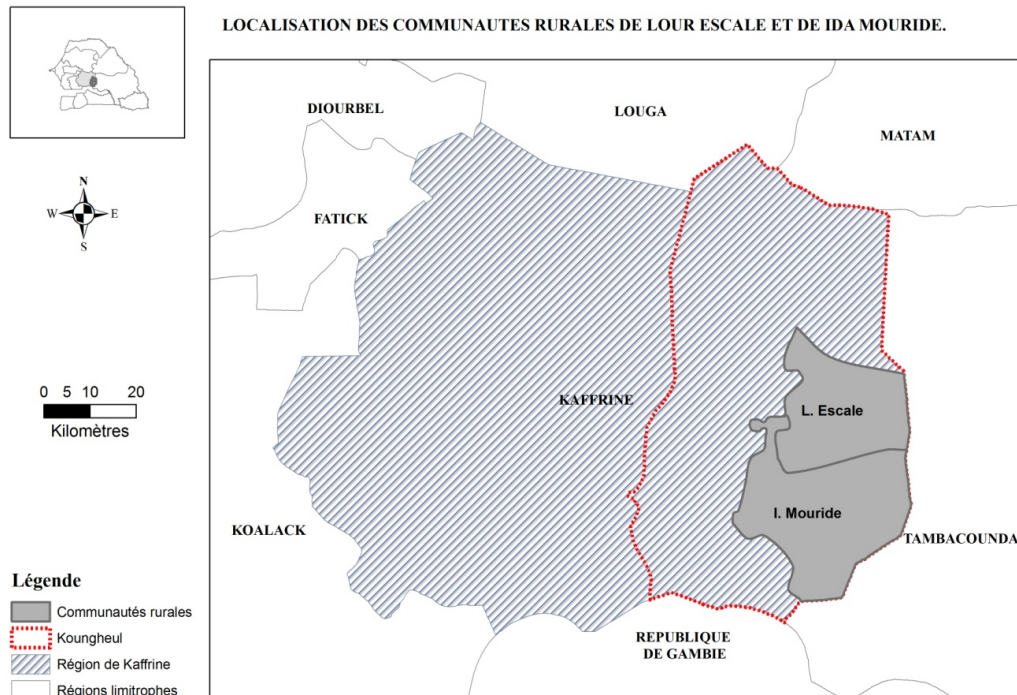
LOCALISATION DES COMMUNAUTES RURALES DE LOUR ESCALE ET DE IDA MOURIDE.

N
W E
S

0 5 10 20
Kilomètres

DIOURBEL
LOUGA
MATAM
FATICK
KAFFRINE
L. Escale
I. Mouride
KOALACK
TAMBACOUNDA
REPUBLIQUE DE GAMBIE

Légende
Communautés rurales
Koungheul
Région de Kaffrine
Régions limitrophes